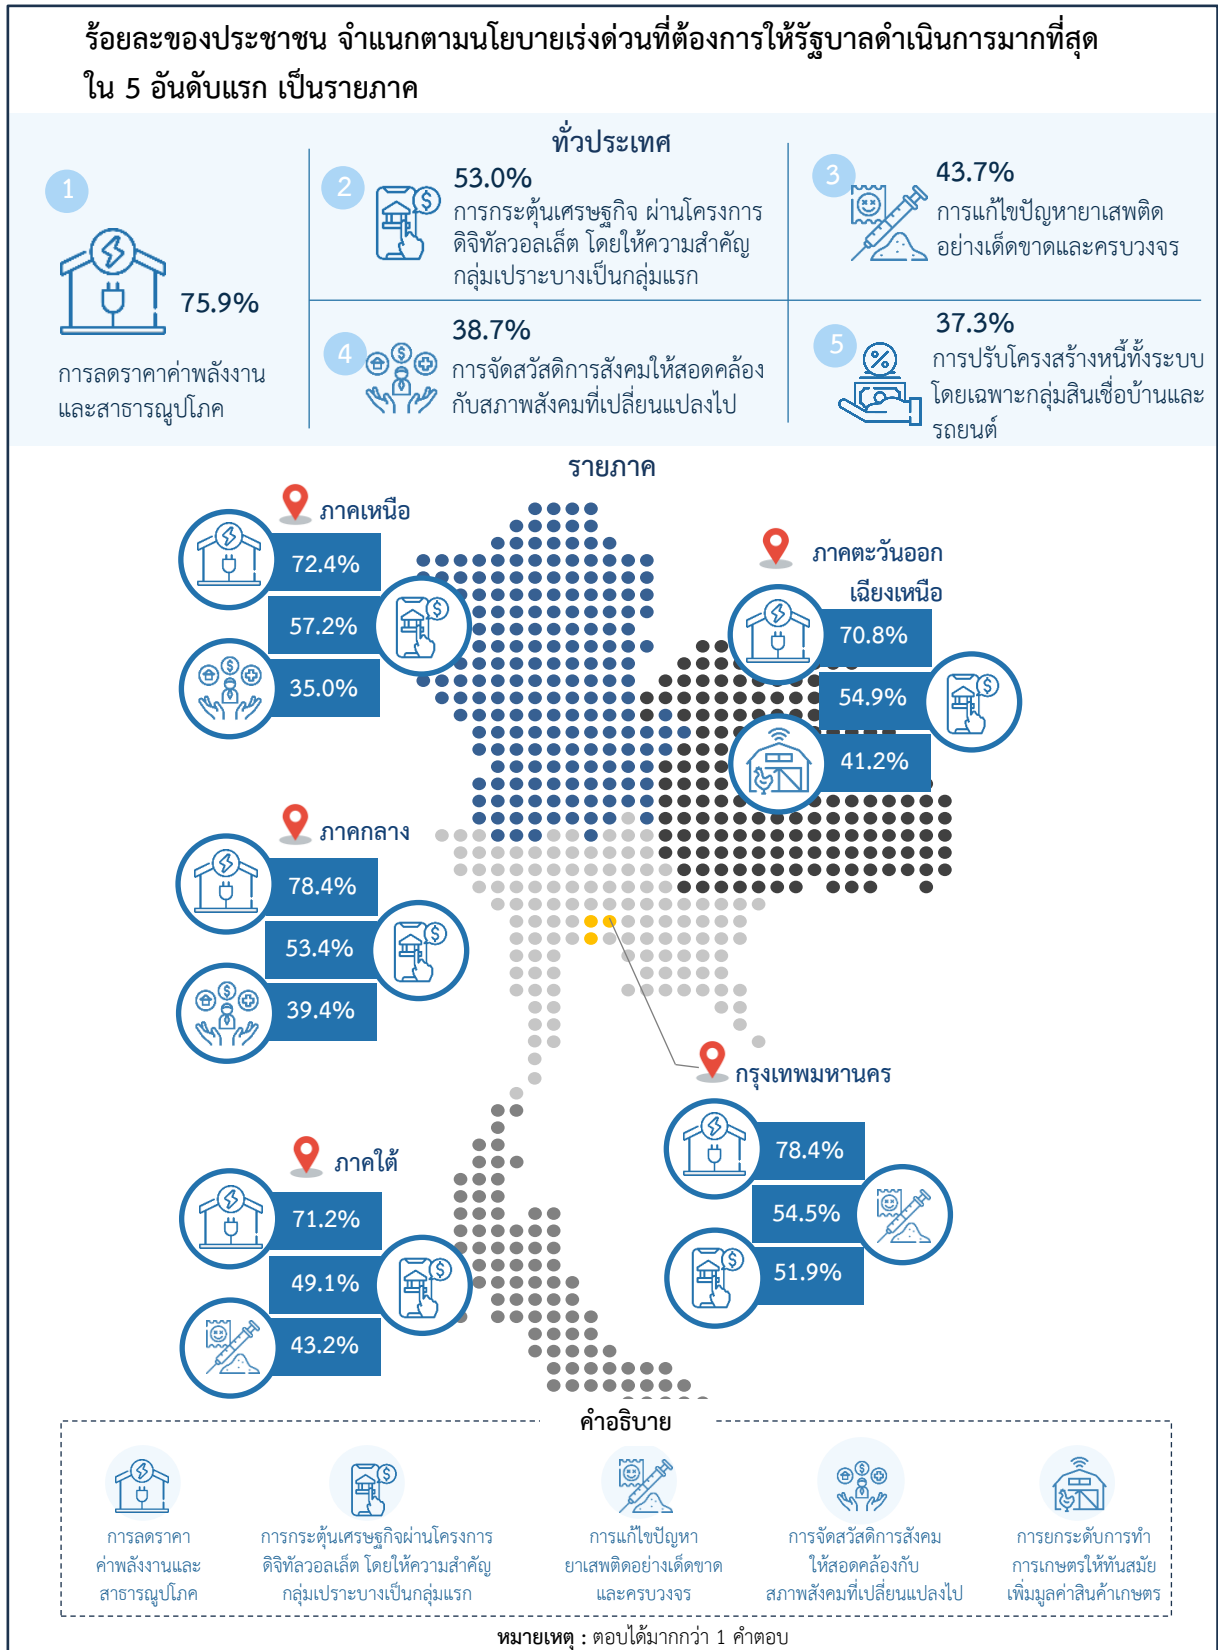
ร้อยละของประชาชน จำแนกตามนโยบายเร่งด่วนที่ต้องการให้รัฐบาลดำเนินการมากที่สุด ใน 5 อันดับแรก เป็นรายภาค

ทั่วประเทศ

1
75.9%
การลดราคาค่าพลังงานและสาธารณูปโภค

2
53.0%
การกระตุ้นเศรษฐกิจ ผ่านโครงการดิจิทัลวอลเล็ต โดยให้ความสำคัญกลุ่มเปราะบางเป็นกลุ่มแรก

3
43.7%
การแก้ไขปัญหายาเสพติดอย่างเด็ดขาดและครบวงจร

4
38.7%
การจัดสวัสดิการสังคมให้สอดคล้องกับสภาพสังคมที่เปลี่ยนแปลงไป

5
37.3%
การปรับโครงสร้างหนี้ทั้งระบบ โดยเฉพาะกลุ่มสินเชื่อบ้านและรถยนต์

รายภาค

ภาคเหนือ
72.4%
57.2%
35.0%

ภาคตะวันออกเฉียงเหนือ
70.8%
54.9%
41.2%

ภาคกลาง
78.4%
53.4%
39.4%

กรุงเทพมหานคร
78.4%
54.5%
51.9%

ภาคใต้
71.2%
49.1%
43.2%

คำอธิบาย
การลดราคาค่าพลังงานและสาธารณูปโภค
การกระตุ้นเศรษฐกิจผ่านโครงการดิจิทัลวอลเล็ต โดยให้ความสำคัญกลุ่มเปราะบางเป็นกลุ่มแรก
การแก้ไขปัญหายาเสพติดอย่างเด็ดขาดและครบวงจร
การจัดสวัสดิการสังคมให้สอดคล้องกับสภาพสังคมที่เปลี่ยนแปลงไป
การยกระดับการทำการเกษตรให้ทันสมัย เพิ่มมูลค่าสินค้าเกษตร

หมายเหตุ : ตอบได้มากกว่า 1 คำตอบ